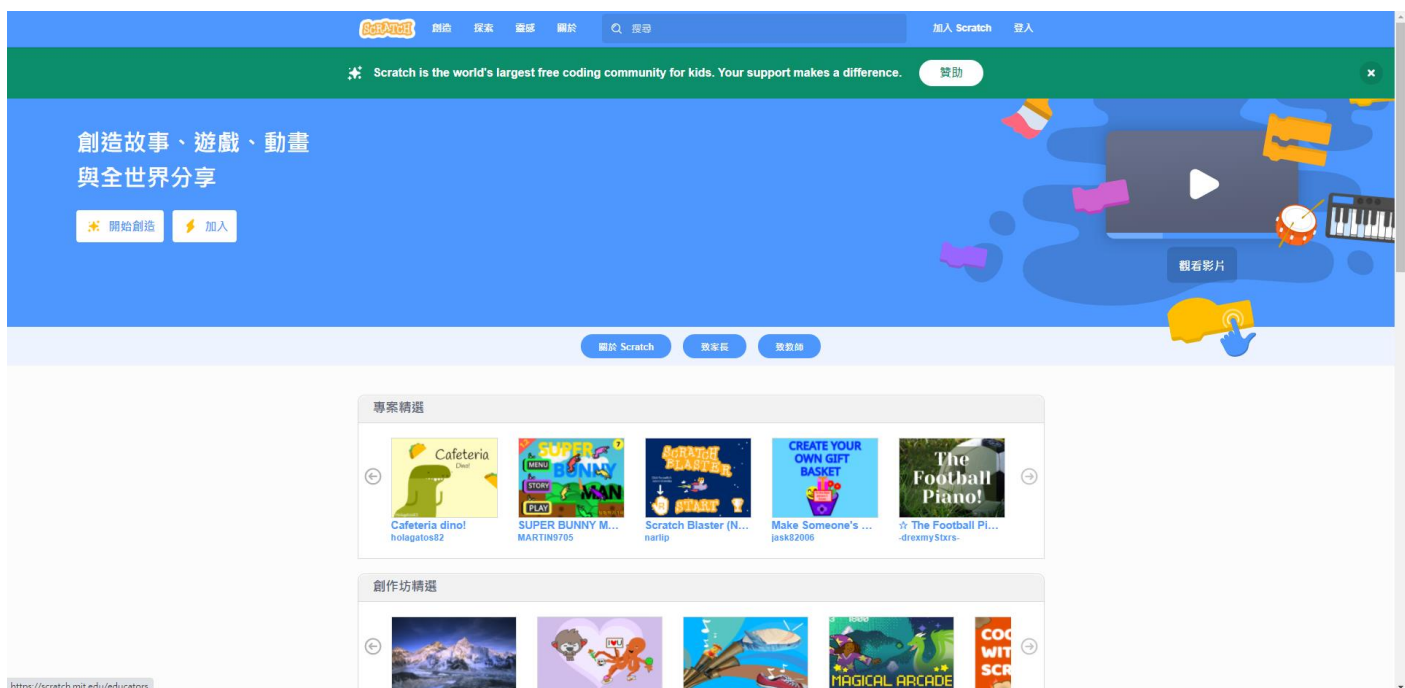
Scratch 創造 探索 靈感 關於 搜尋 加入 Scratch 登入

Scratch is the world's largest free coding community for kids. Your support makes a difference. 贊助

創造故事、遊戲、動畫
與全世界分享

開始創造 加入

觀看影片

關於 Scratch 致家長 致教師

專案精選

Cafeteria dino!
holagatos82

SUPER BUNNY M...
MARTIN9705

Scratch Blaster (N...
narlip

Make Someone's ...
jask82006

☆ The Football Pi...
-drexmyStxrs-

創作坊精選

MAGICAL ARCADE

https://scratch.mit.edu/educators